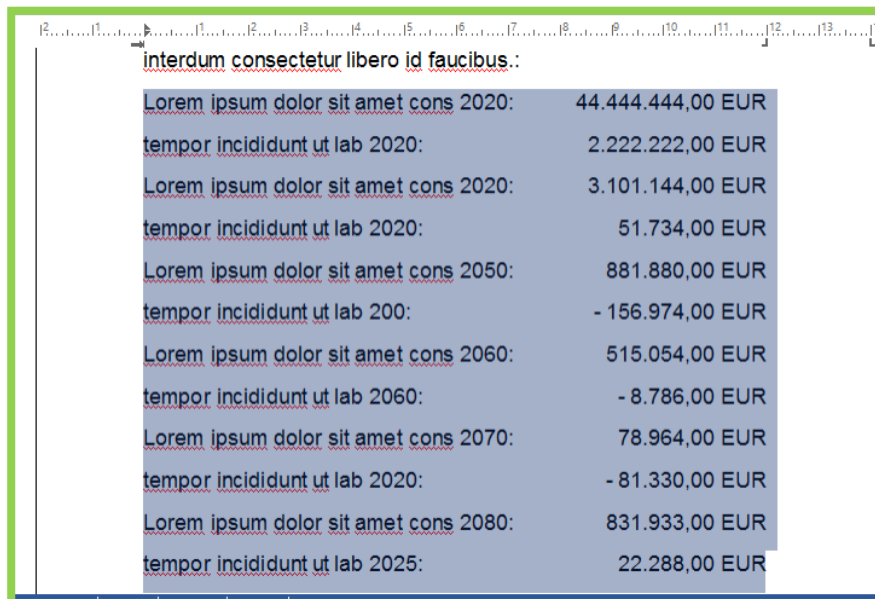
2 . 1 . . 1 . 2 . 3 . 4 . 5 . 6 . 7 . 8 . 9 . 10 . 11 . 12 . 13

interdum consectetur libero id faucibus.:

Lorem ipsum dolor sit amet cons 2020: 44.444.444,00 EUR

tempor incididunt ut lab 2020: 2.222.222,00 EUR

Lorem ipsum dolor sit amet cons 2020: 3.101.144,00 EUR

tempor incididunt ut lab 2020: 51.734,00 EUR

Lorem ipsum dolor sit amet cons 2050: 881.880,00 EUR

tempor incididunt ut lab 200: - 156.974,00 EUR

Lorem ipsum dolor sit amet cons 2060: 515.054,00 EUR

tempor incididunt ut lab 2060: - 8.786,00 EUR

Lorem ipsum dolor sit amet cons 2070: 78.964,00 EUR

tempor incididunt ut lab 2020: - 81.330,00 EUR

Lorem ipsum dolor sit amet cons 2080: 831.933,00 EUR

tempor incididunt ut lab 2025: 22.288,00 EUR